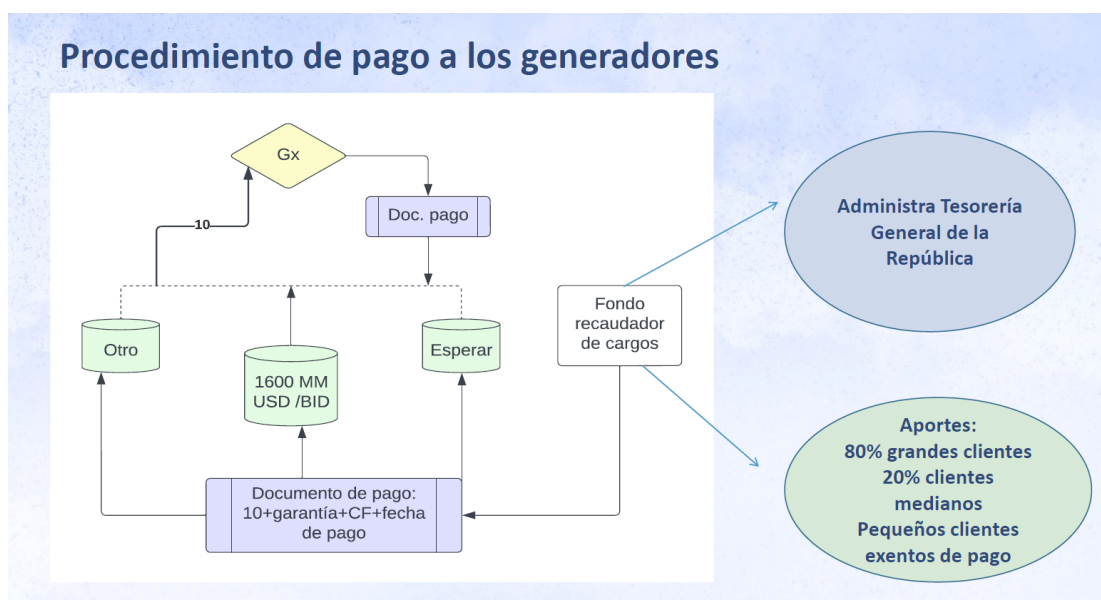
Procedimiento de pago a los generadores

Gx

10

Doc. pago

Otro

1600 MM USD /BID

Esperar

Fondo recaudador de cargos

Documento de pago: 10+garantía+CF+fecha de pago

Administra Tesorería General de la República

Aportes:
80% grandes clientes
20% clientes medianos
Pequeños clientes exentos de pago